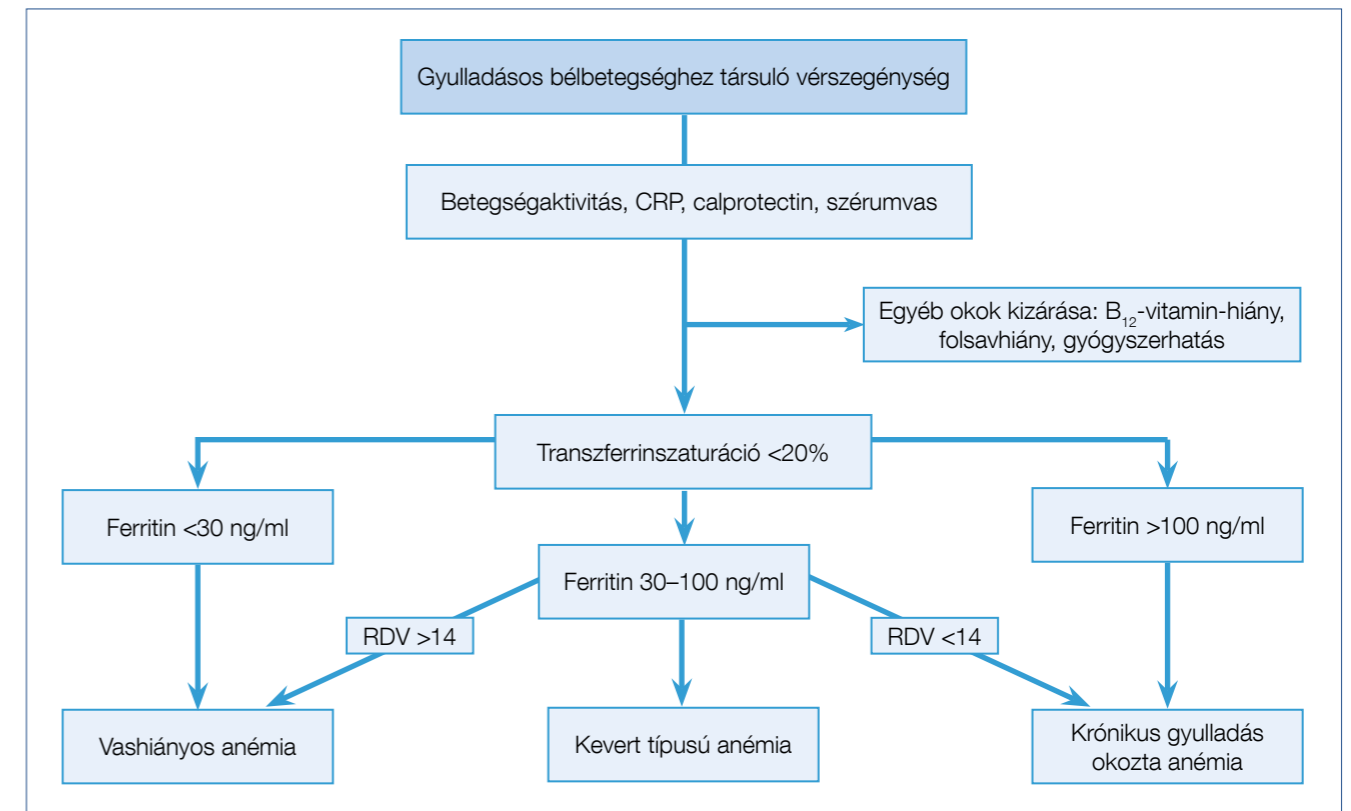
Gyulladásos bélbetegséghez társuló vérszegénység

Betegségaktivitás, CRP, calprotectin, szérumvas

Egyéb okok kizárása: $B_{12}$-vitamin-hiány, folsavhiány, gyógyszerhatás

Transzferrinszaturáció <20%

Ferritin <30 ng/ml

Ferritin 30–100 ng/ml

Ferritin >100 ng/ml

RDV >14

RDV <14

Vashiányos anémia

Kevert típusú anémia

Krónikus gyulladás okozta anémia